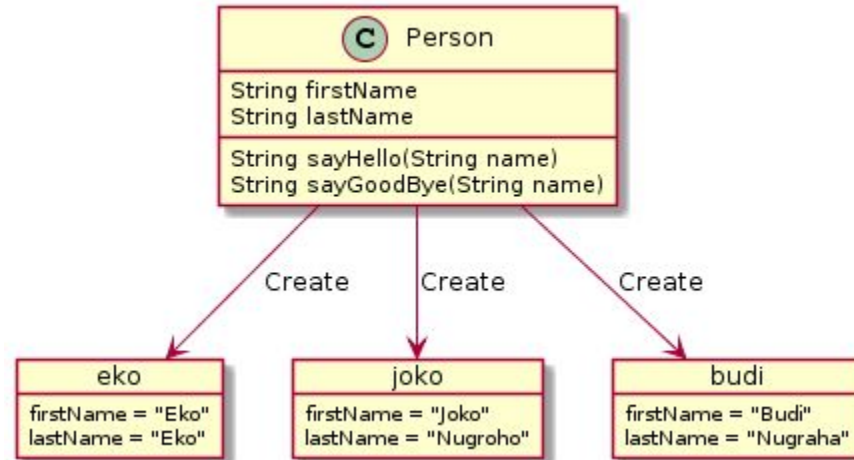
C Person

String firstName
String lastName

String sayHello(String name)
String sayGoodBye(String name)

Create

Create

Create

eko
firstName = "Eko"
lastName = "Eko"

joko
firstName = "Joko"
lastName = "Nugroho"

budi
firstName = "Budi"
lastName = "Nugraha"